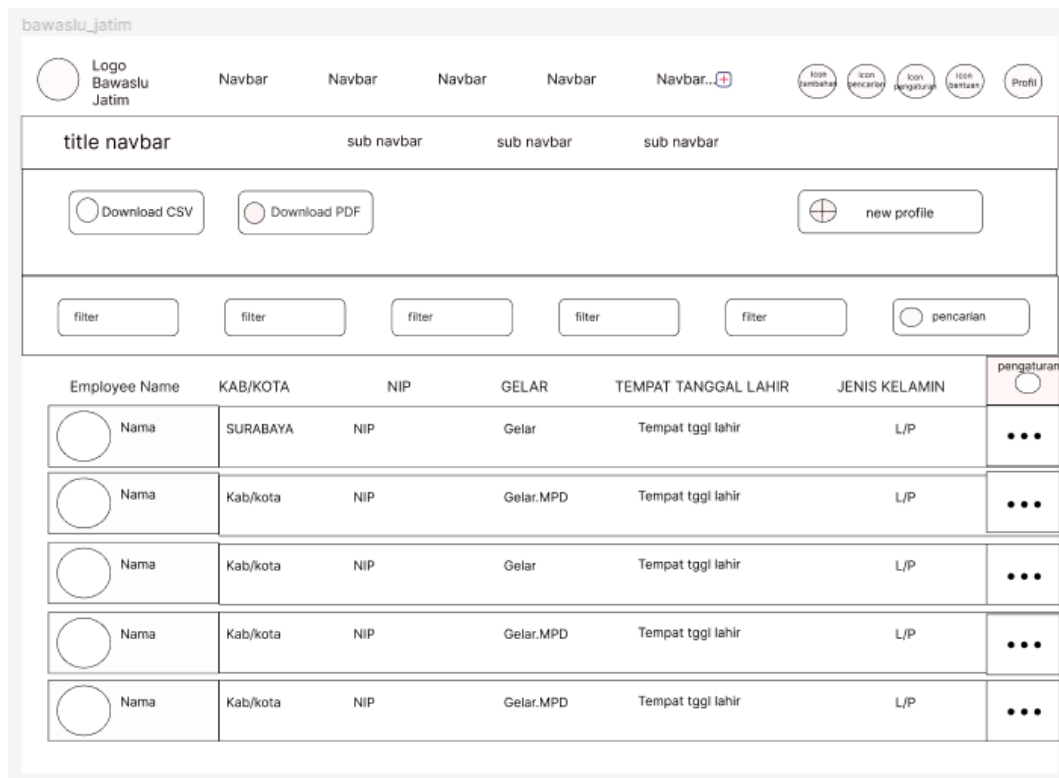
bawaslu_jatim

Logo Bawaslu Jatim

Navbar Navbar Navbar Navbar Navbar...

Icon tambahan Icon pencarian Icon pengaturan Icon bantuan Profil

title navbar sub navbar sub navbar sub navbar

Download CSV Download PDF new profile

filter filter filter filter filter pencarian

| Employee Name | KAB/KOTA | NIP | GELAR | TEMPAT TANGGAL LAHIR | JENIS KELAMIN | pengaturan |
|---|---|---|---|---|---|---|
| Nama | SURABAYA | NIP | Gelar | Tempat tggl lahir | L/P | ••• |
| Nama | Kab/kota | NIP | Gelar.MPD | Tempat tggl lahir | L/P | ••• |
| Nama | Kab/kota | NIP | Gelar | Tempat tggl lahir | L/P | ••• |
| Nama | Kab/kota | NIP | Gelar.MPD | Tempat tggl lahir | L/P | ••• |
| Nama | Kab/kota | NIP | Gelar.MPD | Tempat tggl lahir | L/P | ••• |